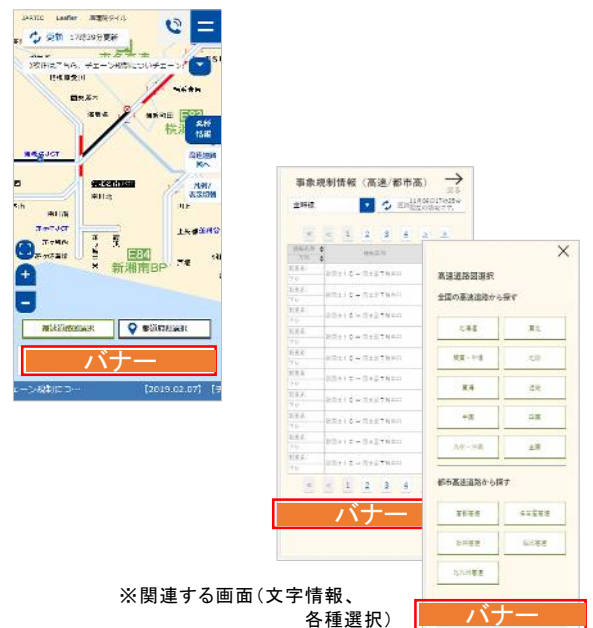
JARTIC Leaflet 高速道路マイル

更新 17時29分更新

E84
新湘南BP

E83
横浜

バナー

[2019.02.07]

事象規制情報（高速/都市高）

全国の高速道路から探す

北海道
東北
関東・甲信
北陸
東海
近畿
中国
四国
九州・沖縄
全国

都市高速道路から探す

首都高速
阪神高速
名古屋高速
福岡高速
北九州高速

バナー

バナー

※関連する画面（文字情報、各種選択）